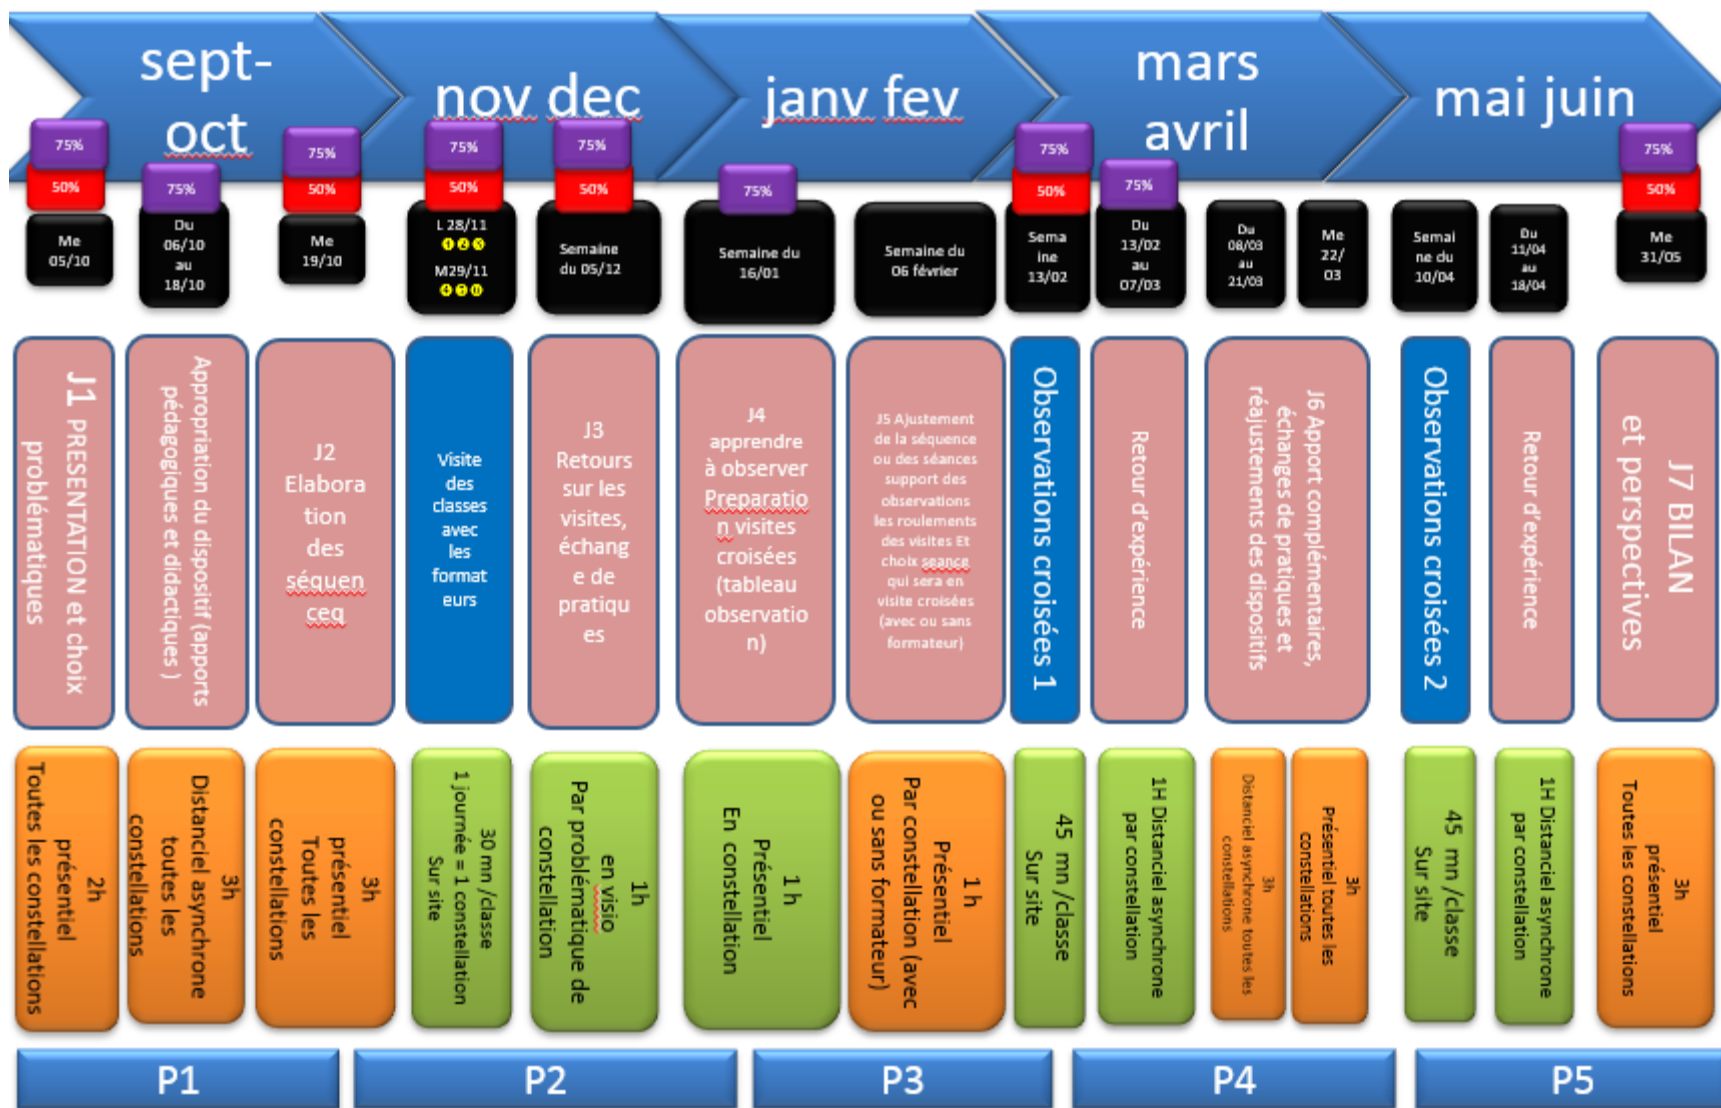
sept-oct

nov dec

janv fev

mars avril

mai juin

75%
50%
Me 05/10

75%
Du 06/10 au 18/10

75%
50%
Me 19/10

75%
50%
L 28/11
M29/11

75%
50%
Semaine du 05/12

75%
Semaine du 16/01

Semaine du 06 février

75%
50%
Semaine 13/02

75%
Du 13/02 au 07/03

Du 08/03 au 21/03

Me 22/03

Semaine du 10/04

Du 11/04 au 18/04

75%
50%
Me 31/05

J1 PRESENTATION et choix problématiques

Appropriation du dispositif (apports pédagogiques et didactiques )

J2 Elaboration des séquenceq

Visite des classes avec les formateurs

J3 Retours sur les visites, échange de pratiques

J4 apprendre à observer Preparation visites croisées (tableau observation)

J5 Ajustement de la séquence ou des séances support des observations les roulements des visites Et choix seance qui sera en visite croisées (avec ou sans formateur)

Observations croisées 1

Retour d'expérience

J6 Apport complémentaires, échanges de pratiques et réajustements des dispositifs

Observations croisées 2

Retour d'expérience

J7 BILAN et perspectives

2h présentiel Toutes les constellations

3h Distanciel asynchrone toutes les constellations

3h présentiel Toutes les constellations

30 mn /classe 1 journée = 1 constellation Sur site

1h en visio Par problématique de constellation

1 h Présentiel En constellation

1 h Présentiel Par constellation (avec ou sans formateur)

45 mn /classe Sur site

1H Distanciel asynchrone par constellation

3h Distanciel asynchrone toutes les constellations

3h Présentiel toutes les constellations

45 mn /classe Sur site

1H Distanciel asynchrone par constellation

3h présentiel Toutes les constellations

P1

P2

P3

P4

P5